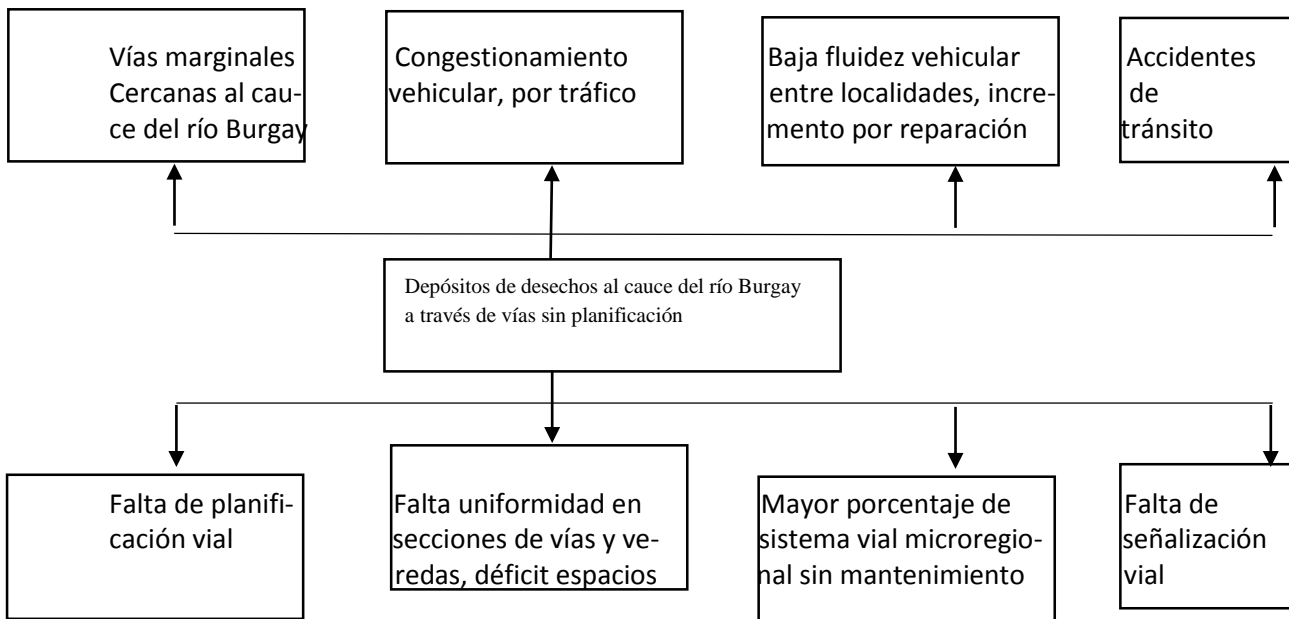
Vías marginales Cercanas al cauce del río Burgay

Congestionamiento vehicular, por tráfico

Baja fluidez vehicular entre localidades, incremento por reparación

Accidentes de tránsito

Depósitos de desechos al cauce del río Burgay a través de vías sin planificación

Falta de planificación vial

Falta uniformidad en secciones de vías y veredas, déficit espacios

Mayor porcentaje de sistema vial microregional sin mantenimiento

Falta de señalización vial